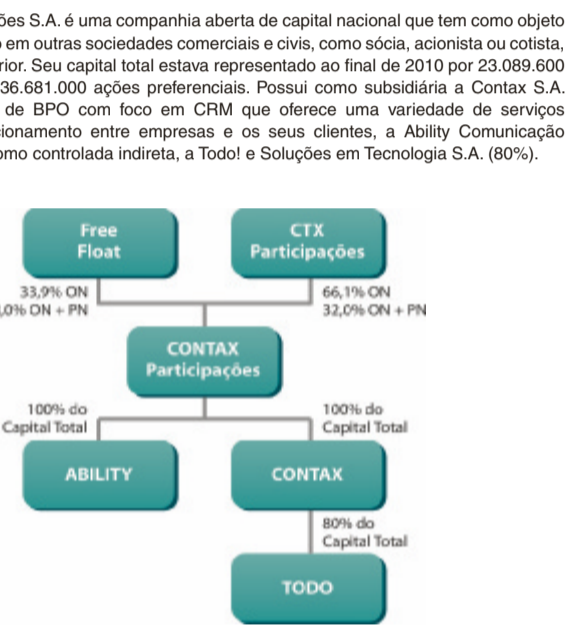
ões S.A. é uma companhia aberta de capital nacional que tem como objeto em outras sociedades comerciais e civis, como sócia, acionista ou cotista, rior. Seu capital total estava representado ao final de 2010 por 23.089.600 36.681.000 ações preferenciais. Possui como subsidiária a Contax S.A. de BPO com foco em CRM que oferece uma variedade de serviços cionamento entre empresas e os seus clientes, a Ability Comunicação omo controlada indireta, a Todo! e Soluções em Tecnologia S.A. (80%).

Free Float

CTX Participações

33,9% ON
,0% ON + PN

66,1% ON
32,0% ON + PN

CONTAX Participações

100% do Capital Total

100% do Capital Total

ABILITY

CONTAX

80% do Capital Total

TODO